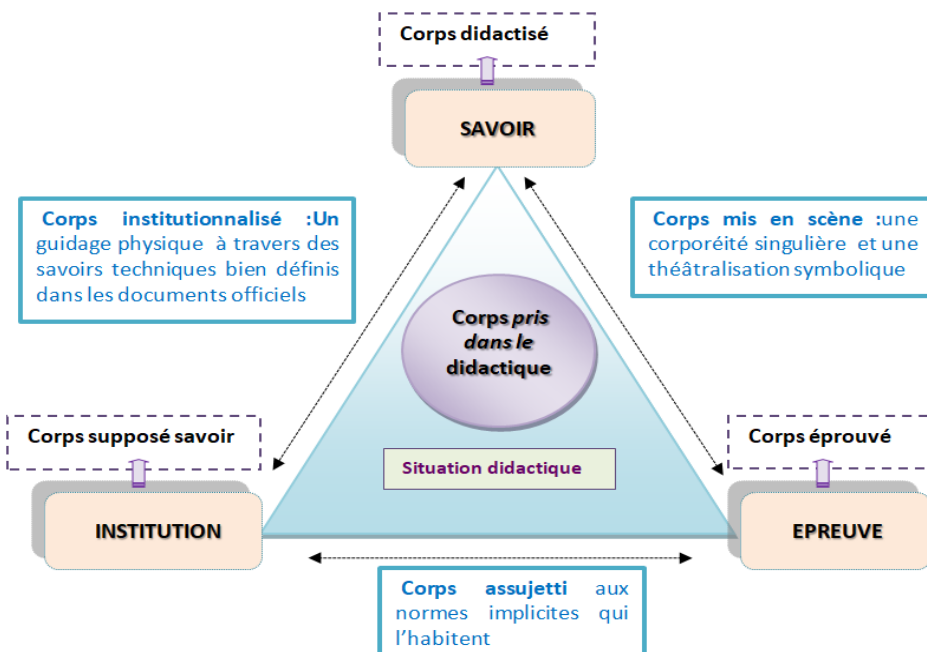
Corps didactisé

SAVOIR

Corps institutionnalisé :Un guidage physique à travers des savoirs techniques bien définis dans les documents officiels

Corps mis en scène :une corporéité singulière et une théâtralisation symbolique

Corps *pris dans le* didactique

Corps supposé savoir

Situation didactique

Corps éprouvé

INSTITUTION

EPREUVE

Corps assujetti aux normes implicites qui l'habitent